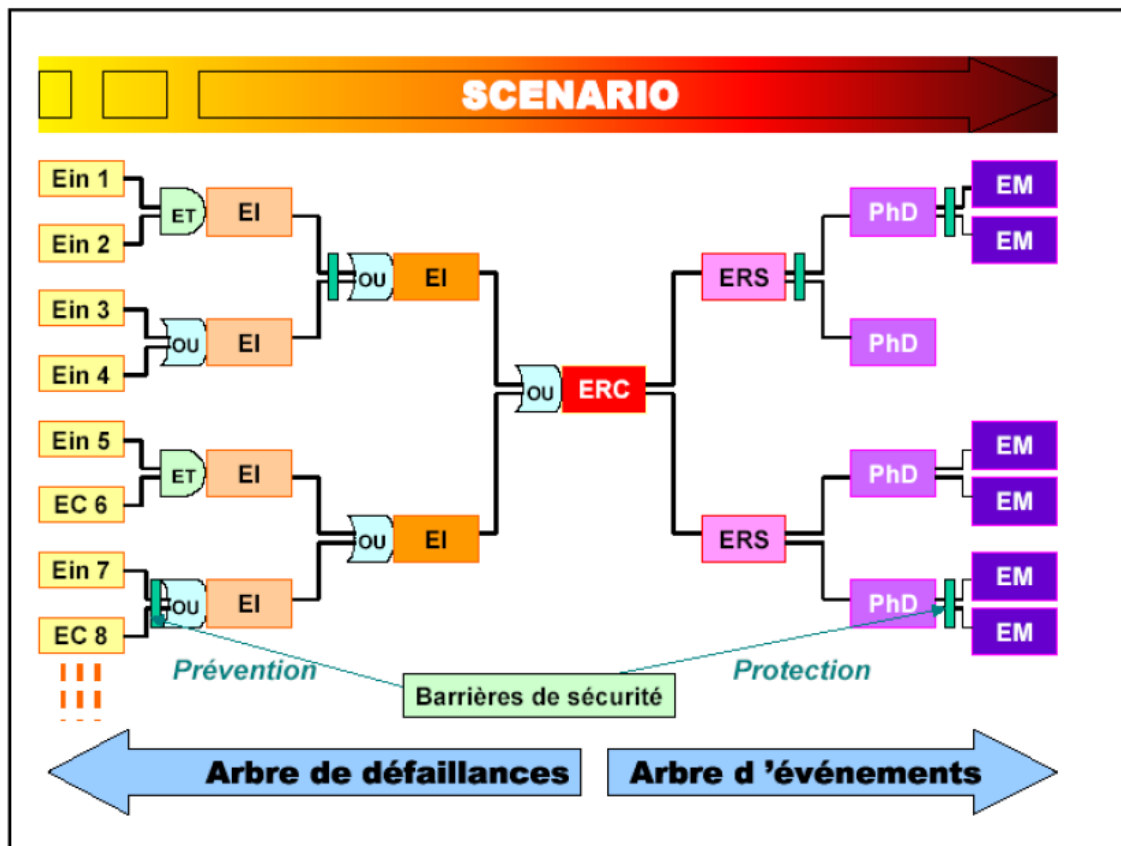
SCENARIO

Ein 1
Ein 2
ET
EI
Ein 3
Ein 4
OU
EI
OU
EI
Ein 5
EC 6
ET
EI
Ein 7
EC 8
OU
EI
OU
EI
OU
ERC
ERS
PhD
EM
EM
PhD
ERS
PhD
EM
EM
PhD
EM
EM

Prévention
Barrières de sécurité
Protection

Arbre de défaillances
Arbre d 'événements